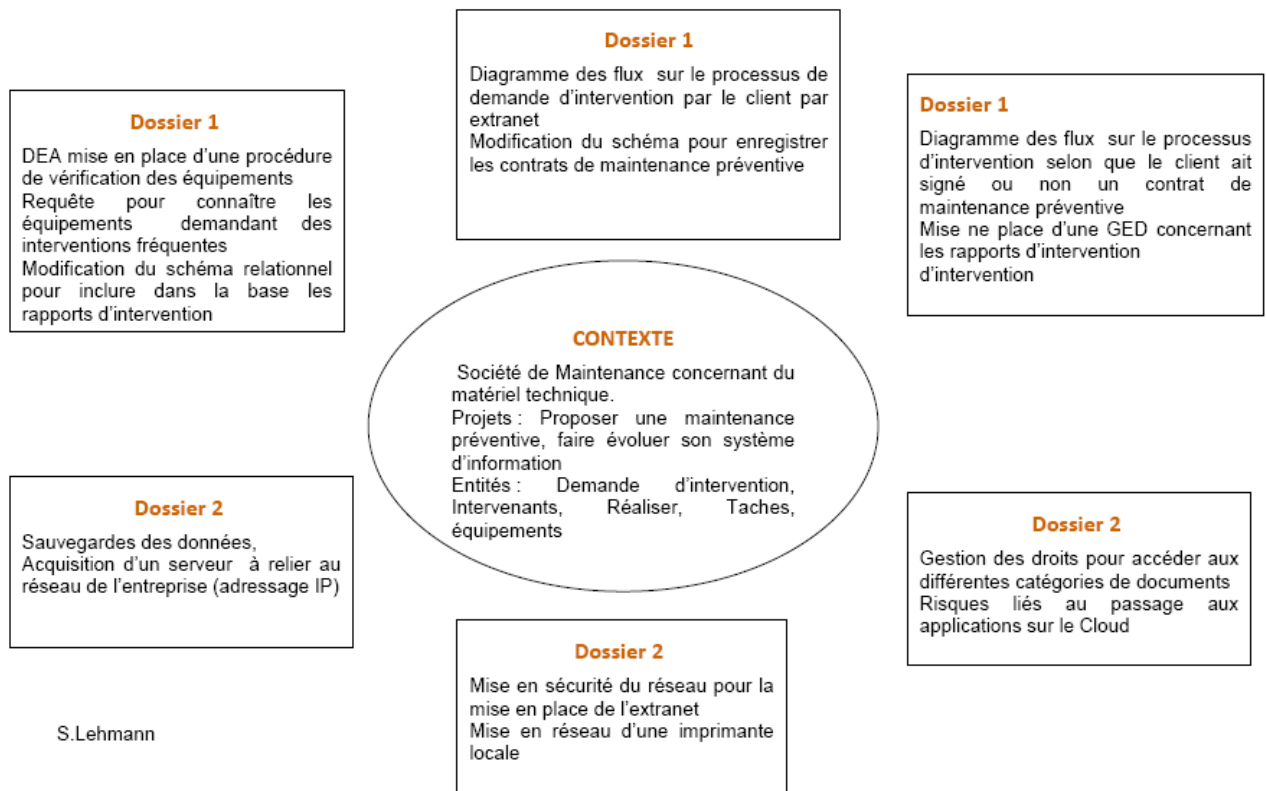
Dossier 1

Diagramme des flux sur le processus de demande d'intervention par le client par extranet
Modification du schéma pour enregistrer les contrats de maintenance préventive

Dossier 1

DEA mise en place d'une procédure de vérification des équipements
Requête pour connaître les équipements demandant des interventions fréquentes
Modification du schéma relationnel pour inclure dans la base les rapports d'intervention

Dossier 1

Diagramme des flux sur le processus d'intervention selon que le client ait signé ou non un contrat de maintenance préventive
Mise ne place d'une GED concernant les rapports d'intervention d'intervention

CONTEXTE

Société de Maintenance concernant du matériel technique.
Projets : Proposer une maintenance préventive, faire évoluer son système d'information
Entités : Demande d'intervention, Intervenants, Réaliser, Taches, équipements

Dossier 2

Sauvegardes des données,
Acquisition d'un serveur à relier au réseau de l'entreprise (adressage IP)

Dossier 2

Gestion des droits pour accéder aux différentes catégories de documents
Risques liés au passage aux applications sur le Cloud

Dossier 2

Mise en sécurité du réseau pour la mise en place de l'extranet
Mise en réseau d'une imprimante locale

S.Lehmann